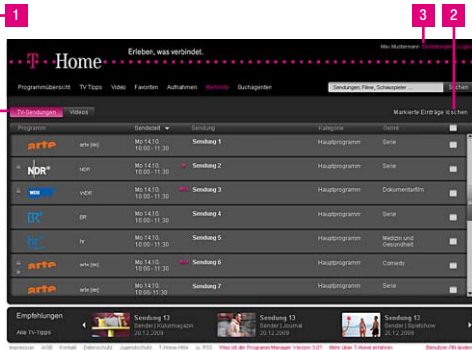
1

3

2

T · · Home

Erleben, was verbindet.

Max Mustermann Einstellungen Logout

Programmübersicht TV Tipps Video Favoriten Aufnahmen Merkliste Suchagenten

Sendungen, Filme, Schauspieler ...

Suchen

TV-Sendungen Videos

Markierte Einträge löschen

| Programm | | Sendezeit | Sendung | Kategorie | Genre | |
|---|---|---|---|---|---|---|
| arte | arte [de] | Mo 14.10. 10:00 - 11:30 | Sendung 1 | Hauptprogramm | Serie | |
| NDR | NDR | Mo 14.10. 10:00 - 11:30 | Sendung 3 | Hauptprogramm | Serie | |
| WDR | WDR | Mo 14.10. 10:00 - 11:30 | Sendung 2 | Hauptprogramm | Dokumentarfilm | |
| BR | BR | Mo 14.10. 10:00 - 11:30 | Sendung 4 | Hauptprogramm | Serie | |
| hr | hr | Mo 14.10. 10:00 - 11:30 | Sendung 5 | Hauptprogramm | Medizin und Gesundheit | |
| arte | arte [de] | Mo 14.10. 10:00 - 11:30 | Sendung 6 | Hauptprogramm | Comedy | |
| arte | arte [de] | Mo 14.10. 10:00 - 11:30 | Sendung 7 | Hauptprogramm | Serie | |

Empfehlungen
Alle TV-Tipps

Sendung 13
Sender | Kulturmagazin
20.12.2009

Sendung 13
Sender | Journal
20.12.2009

Sendung 13
Sender | Spielshow
20.12.2009

Impressum AGB Kontakt Datenschutz Jugendschutz T-Home-Hilfe zu RSS Was ist der Programm Manager Version 3.0? Mehr über T-Home erfahren Benutzer-PIN ändern